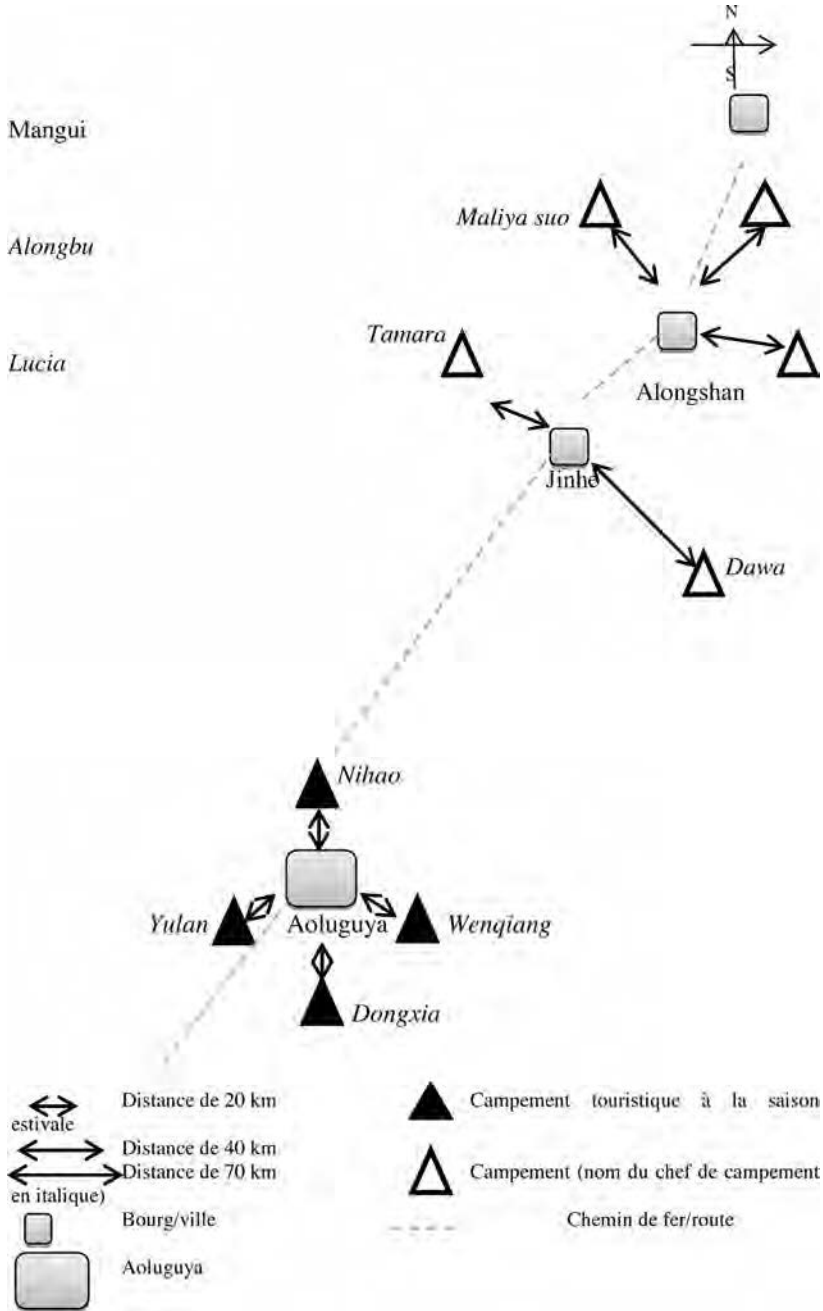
N

S

Mangui

Alongbu

Lucia

Maliya suo

Tamara

Alongshan

Jinhe

Dawa

Nihao

Yulan

Aoluguya

Wenqiang

Dongxia

Distance de 20 km

Campement touristique à la saison

estivale

Distance de 40 km

Distance de 70 km

Campement (nom du chef de campement

en italique)

Bourg/ville

Chemin de fer/route

Aoluguya